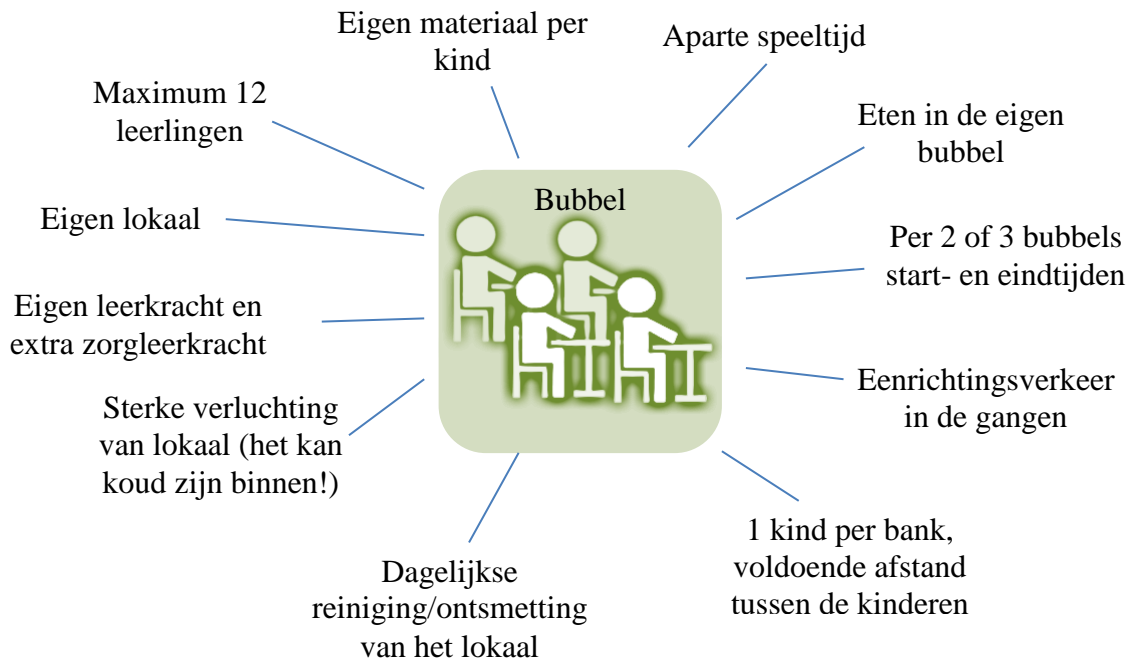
Eigen materiaal per kind

Aparte speeltijd

Maximum 12 leerlingen

Eten in de eigen bubbel

Bubbel

Eigen lokaal

Per 2 of 3 bubbels start- en eindtijden

Eigen leerkracht en extra zorgleerkracht

Eenrichtingsverkeer in de gangen

Sterke verluchting van lokaal (het kan koud zijn binnen!)

1 kind per bank, voldoende afstand tussen de kinderen

Dagelijkse reiniging/ontsmetting van het lokaal